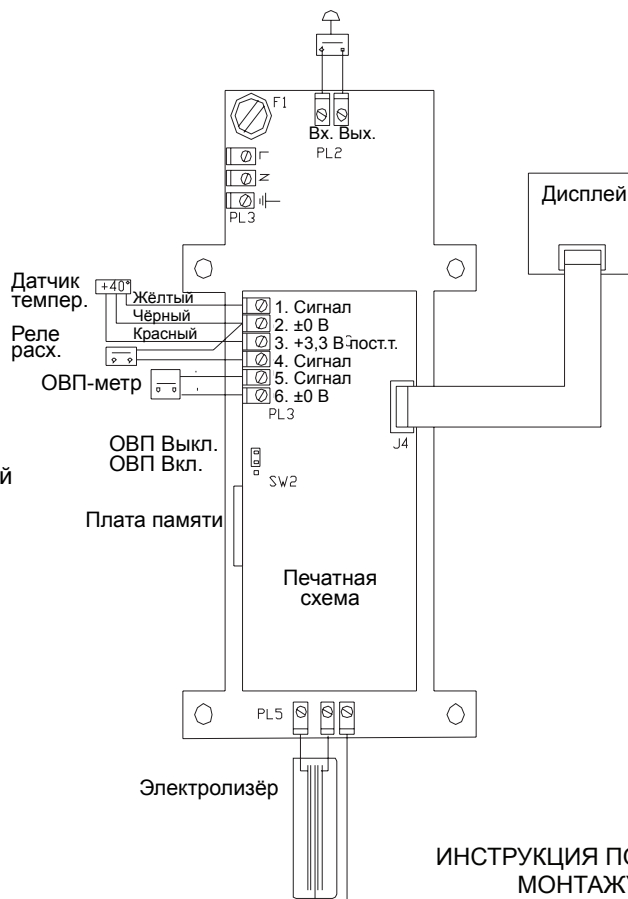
F1
Вх. Вых.
PL2
L
N
PL3
Дисплей
Датчик темпер.
+40°
Жёлтый
Чёрный
Красный
Реле расх.
ОВП-метр
1. Сигнал
2. ±0 В
3. +3,3 В пост.т.
4. Сигнал
5. Сигнал
6. ±0 В
PL3
J4
ОВП Выкл.
ОВП Вкл.
й
SW2
Плата памяти
Печатная схема
PL5
Электролизёр
ИНСТРУКЦИЯ П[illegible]
МОНТАЖ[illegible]